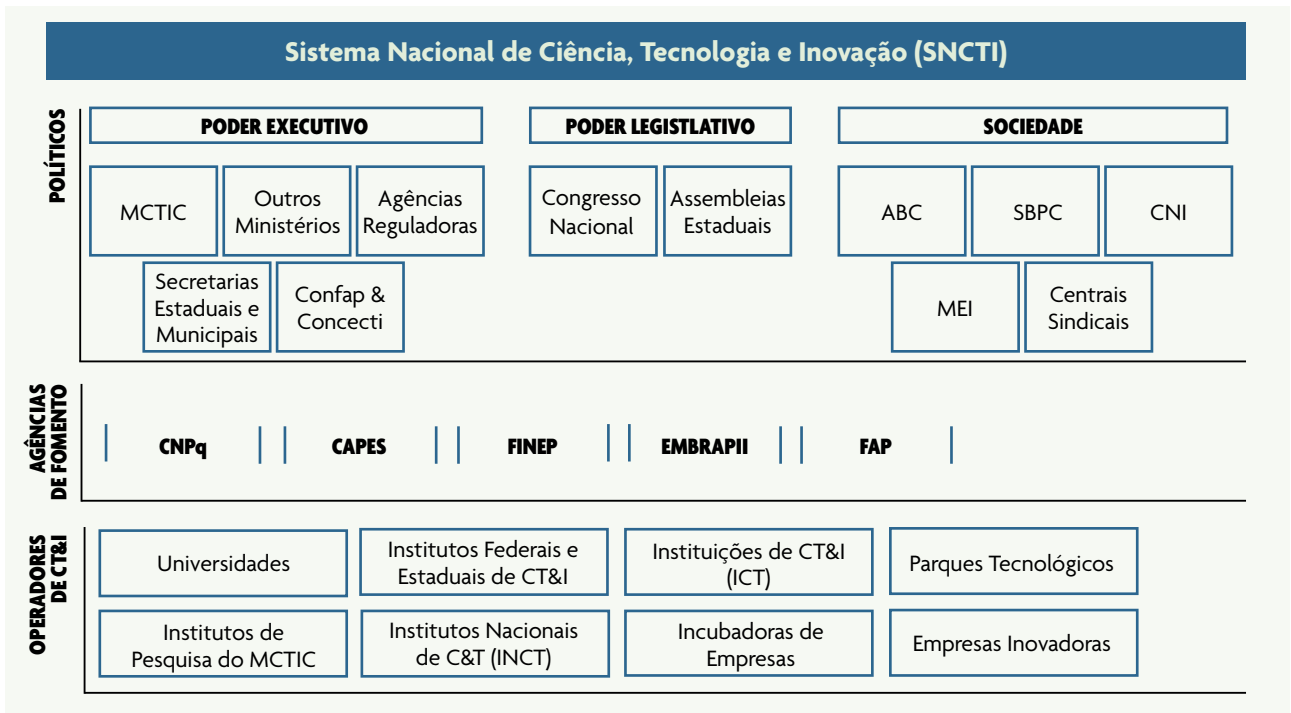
Sistema Nacional de Ciência, Tecnologia e Inovação (SNCTI)

POLÍTICOS

PODER EXECUTIVO

MCTIC

Outros Ministérios

Agências Reguladoras

Secretarias Estaduais e Municipais

Confap & Concecti

PODER LEGISTLATIVO

Congresso Nacional

Assembleias Estaduais

SOCIEDADE

ABC

SBPC

CNI

MEI

Centrais Sindicais

AGÊNCIAS DE FOMENTO

CNPq

CAPES

FINEP

EMBRAPII

FAP

OPERADORES DE CT&I

Universidades

Institutos Federais e Estaduais de CT&I

Instituições de CT&I (ICT)

Parques Tecnológicos

Institutos de Pesquisa do MCTIC

Institutos Nacionais de C&T (INCT)

Incubadoras de Empresas

Empresas Inovadoras